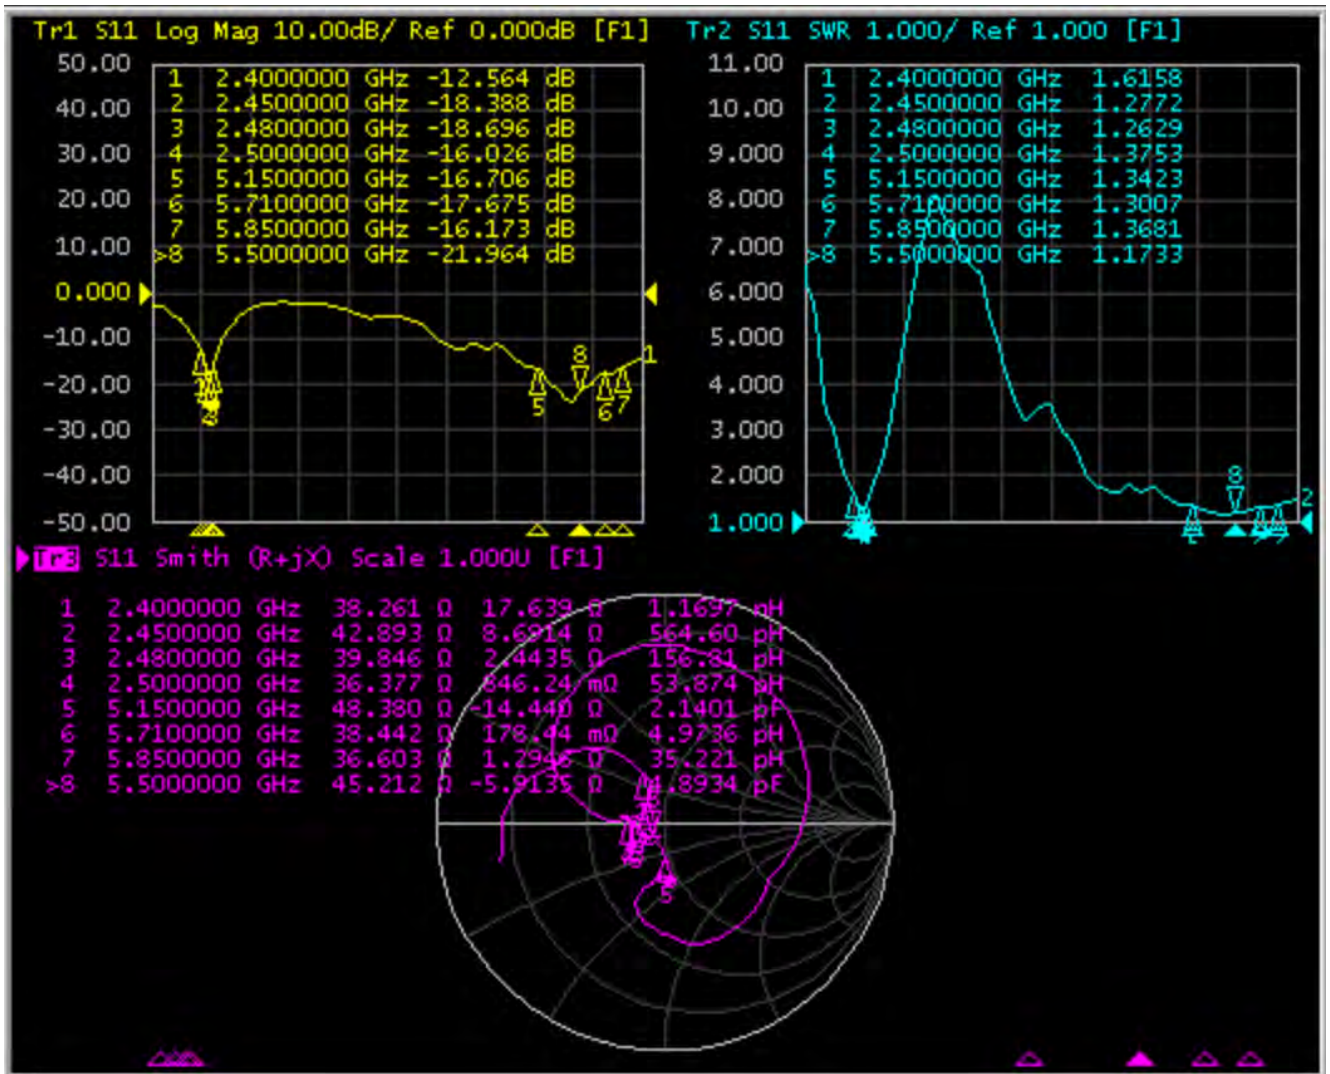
Tr1 S11 Log Mag 10.00dB/ Ref 0.000dB [F1]

| | | |
|---|---|---|
| 1 | 2.4000000 GHz | -12.564 dB |
| 2 | 2.4500000 GHz | -18.388 dB |
| 3 | 2.4800000 GHz | -18.696 dB |
| 4 | 2.5000000 GHz | -16.026 dB |
| 5 | 5.1500000 GHz | -16.706 dB |
| 6 | 5.7100000 GHz | -17.675 dB |
| 7 | 5.8500000 GHz | -16.173 dB |
| >8 | 5.5000000 GHz | -21.964 dB |

50.00
40.00
30.00
20.00
10.00
0.000
-10.00
-20.00
-30.00
-40.00
-50.00

8
1
5
6
7
3

Tr2 S11 SWR 1.000/ Ref 1.000 [F1]

| | | |
|---|---|---|
| 1 | 2.4000000 GHz | 1.6158 |
| 2 | 2.4500000 GHz | 1.2772 |
| 3 | 2.4800000 GHz | 1.2629 |
| 4 | 2.5000000 GHz | 1.3753 |
| 5 | 5.1500000 GHz | 1.3423 |
| 6 | 5.7100000 GHz | 1.3007 |
| 7 | 5.8500000 GHz | 1.3681 |
| >8 | 5.5000000 GHz | 1.1733 |

11.00
10.00
9.000
8.000
7.000
6.000
5.000
4.000
3.000
2.000
1.000

8
2

Tr3 S11 Smith (R+jX) Scale 1.000U [F1]

| | | | | |
|---|---|---|---|---|
| 1 | 2.4000000 GHz | 38.261 Ω | 17.639 Ω | 1.1697 nH |
| 2 | 2.4500000 GHz | 42.893 Ω | 8.6914 Ω | 564.60 pH |
| 3 | 2.4800000 GHz | 39.846 Ω | 2.4435 Ω | 156.81 pH |
| 4 | 2.5000000 GHz | 36.377 Ω | 846.24 mΩ | 53.874 pH |
| 5 | 5.1500000 GHz | 48.380 Ω | -14.440 Ω | 2.1401 pF |
| 6 | 5.7100000 GHz | 38.442 Ω | 178.44 mΩ | 4.9736 pH |
| 7 | 5.8500000 GHz | 36.603 Ω | 1.2946 Ω | 35.221 pH |
| >8 | 5.5000000 GHz | 45.212 Ω | -5.9135 Ω | 4.8934 pF |

5